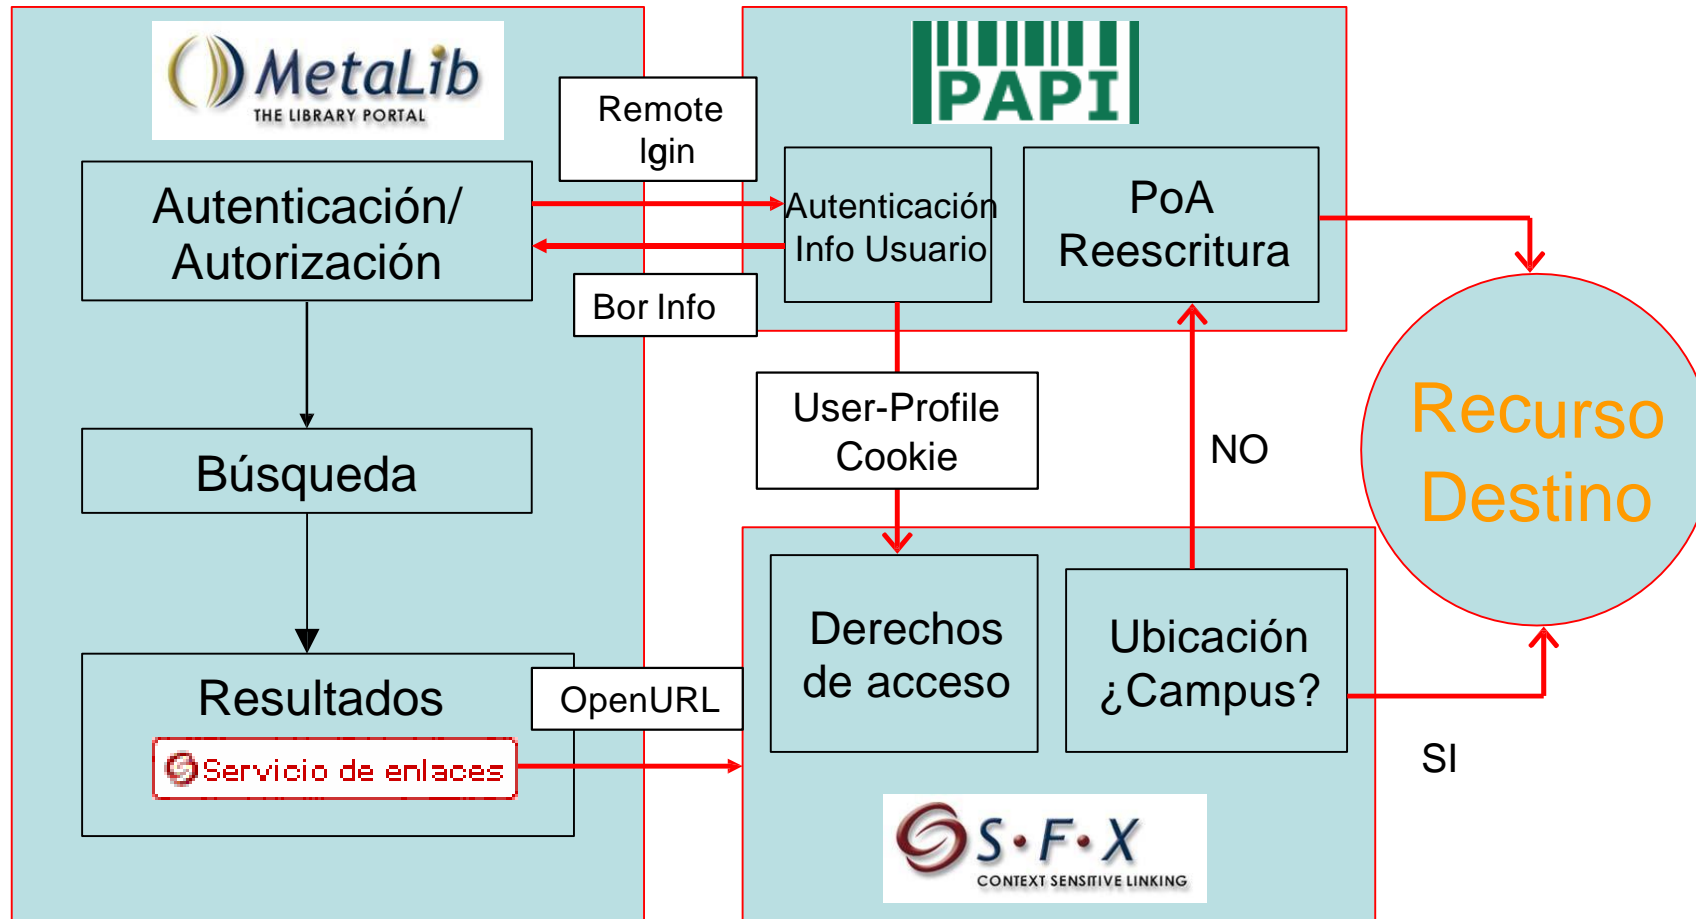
MetaLib
THE LIBRARY PORTAL

Remote lgin

PAPI

Autenticación/ Autorización

Autenticación Info Usuario

PoA Reescritura

Bor Info

User-Profile Cookie

NO

Recurso Destino

Búsqueda

Derechos de acceso

Ubicación ¿Campus?

Resultados

OpenURL

Servicio de enlaces

SI

S•F•X
CONTEXT SENSITIVE LINKING